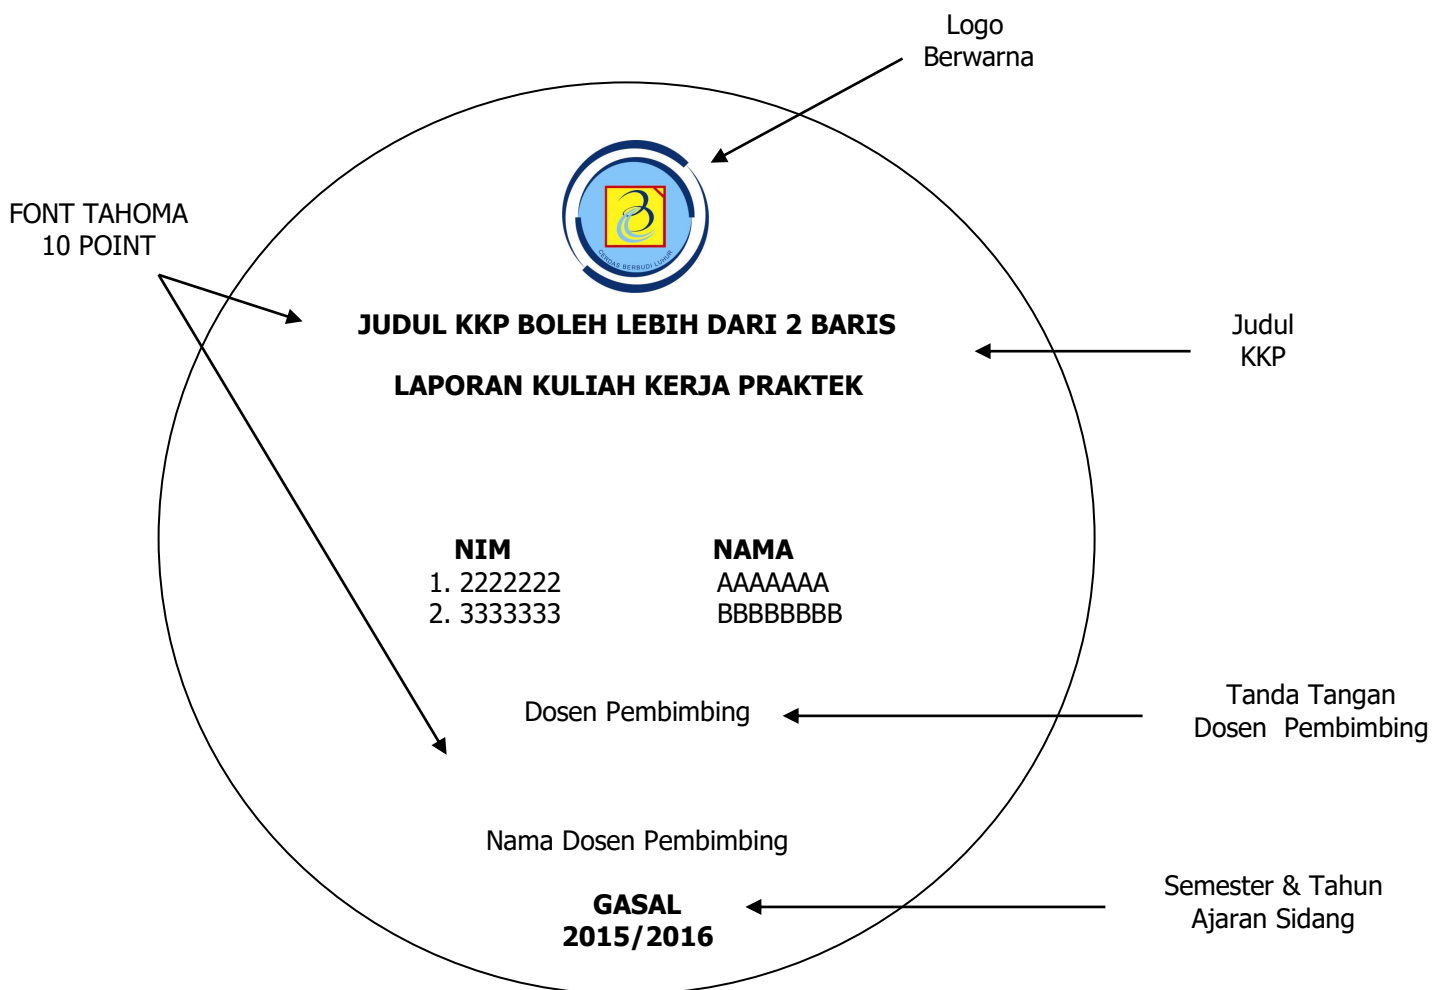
Logo
Berwarna

FONT TAHOMA
10 POINT

GERDAS BERBUDI LUHUR

JUDUL KKP BOLEH LEBIH DARI 2 BARIS

Judul
KKP

LAPORAN KULIAH KERJA PRAKTEK

| NIM | NAMA |
|---|---|
| 1. 2222222 | AAAAAAA |
| 2. 3333333 | BBBBBBBB |

Dosen Pembimbing

Tanda Tangan
Dosen Pembimbing

Nama Dosen Pembimbing

GASAL
2015/2016

Semester & Tahun
Ajaran Sidang